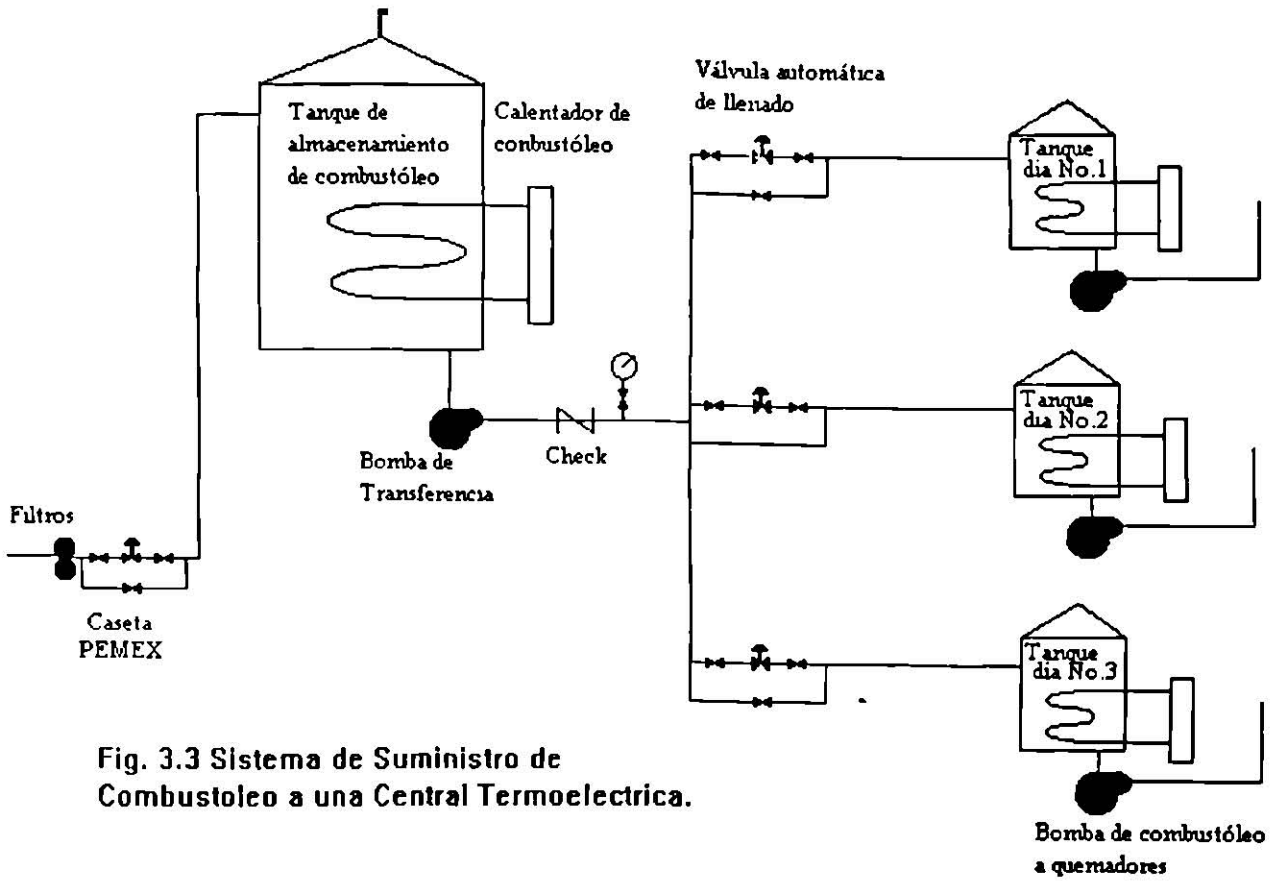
Tanque de almacenamiento de combustóleo

Calentador de conbustóleo

Válvula automática de llenado

Tanque dia No.1

Tanque dia No.2

Tanque dia No.3

Bomba de Transferencia

Check

Filtros

Caseta PEMEX

Fig. 3.3 Sistema de Suministro de Combustoleo a una Central Termoelectrica.

Bomba de combustóleo a quemadores